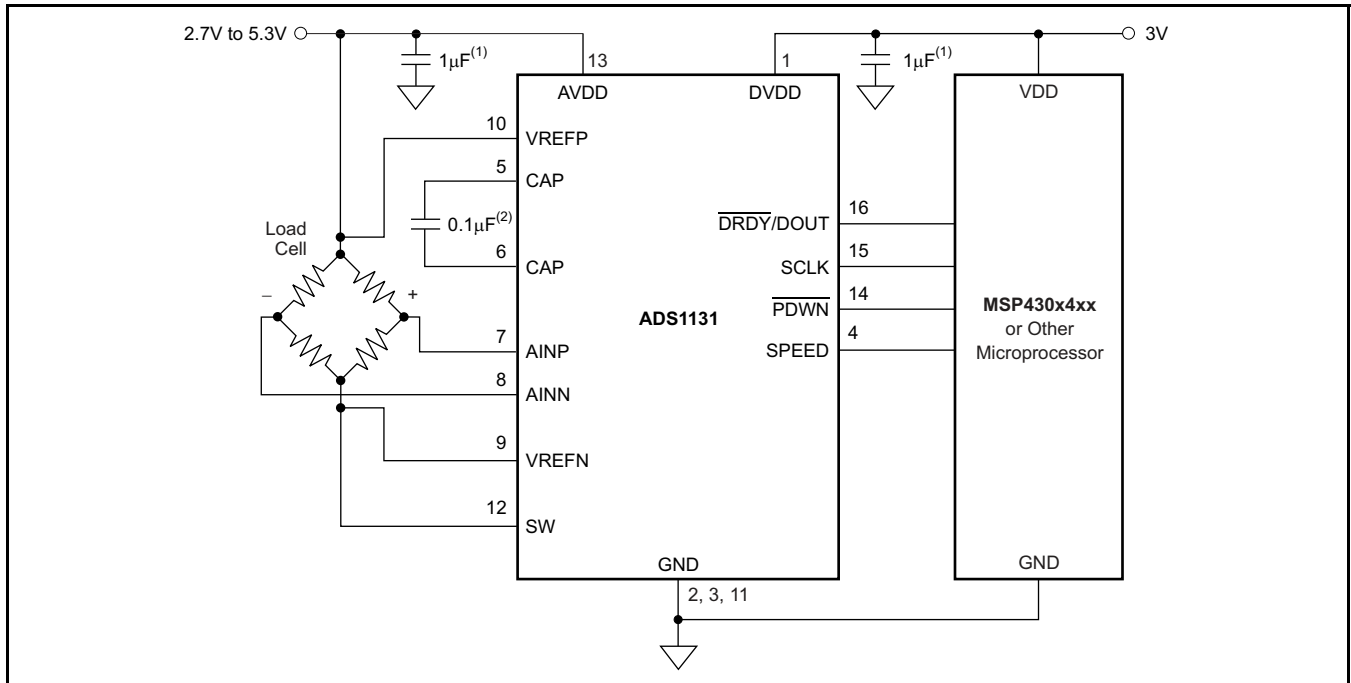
2.7V to 5.3V

$1\mu F^{(1)}$

13

AVDD

1

DVDD

$1\mu F^{(1)}$

3V

VDD

10

VREFP

5

CAP

$0.1\mu F^{(2)}$

Load Cell

6

CAP

−

+

7

AINP

8

AINN

9

VREFN

12

SW

ADS1131

16

$\overline{DRDY}$/DOUT

15

SCLK

14

$\overline{PDWN}$

4

SPEED

**MSP430x4xx** or Other Microprocessor

GND

2, 3, 11

GND